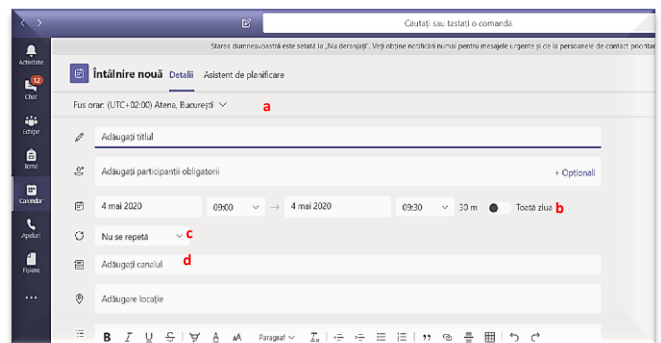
Căutați sau tastați o comandă

Starea dumneavoastră este setată la „Nu deranjați". Veți obține notificări numai pentru mesajele urgente și de la persoanele de contact prioritar

Activitate
12
Chat
Echipe
Teme
Calendar
Apeluri
Fișiere
...

Întâlnire nouă Detalii Asistent de planificare

Fus orar: (UTC+02:00) Atena, București a

Adăugați titlul

Adăugați participanții obligatorii + Opționali

4 mai 2020 09:00 → 4 mai 2020 09:30 30 m Toată ziua b

Nu se repetă c

Adăugați canalul d

Adăugare locație

B I U S A A Paragraf